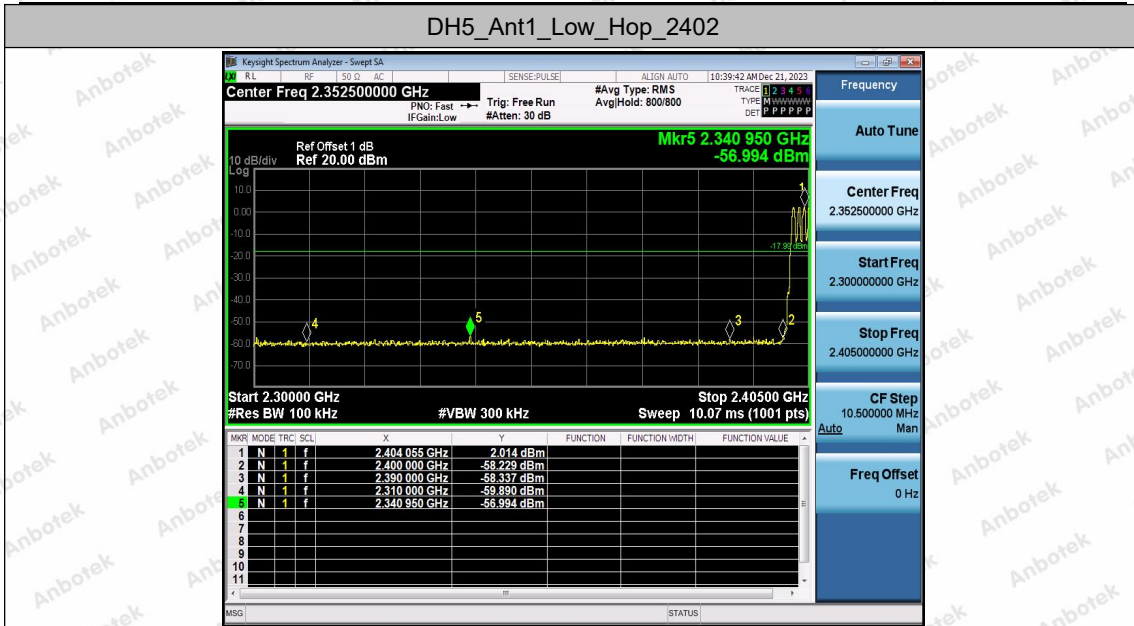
DH5_Ant1_Low_Hop_2402

Keysight Spectrum Analyzer - Swept SA

RL RF 50 Ω AC SENSE:PULSE ALIGN AUTO 10:39:42 AM Dec 21, 2023

Center Freq 2.352500000 GHz PNO: Fast IFGain:Low Trig: Free Run #Atten: 30 dB #Avg Type: RMS Avg|Hold: 800/800 TRACE 1 2 3 4 5 6 TYPE M WWWWW DET P P P P P P

Ref Offset 1 dB
10 dB/div Ref 20.00 dBm
Log

Mkr5 2.340 950 GHz
-56.994 dBm

10.0
0.00
-10.0
-20.0
-30.0
-40.0
-50.0
-60.0
-70.0

-17.99 dBm

1 2 3 4 5

Start 2.30000 GHz
#Res BW 100 kHz
#VBW 300 kHz
Stop 2.40500 GHz
Sweep 10.07 ms (1001 pts)

| MKR | MODE | TRC | SCL | X | Y | FUNCTION | FUNCTION WIDTH | FUNCTION VALUE |
|---|---|---|---|---|---|---|---|---|
| 1 | N | 1 | f | 2.404 055 GHz | 2.014 dBm | | | |
| 2 | N | 1 | f | 2.400 000 GHz | -58.229 dBm | | | |
| 3 | N | 1 | f | 2.390 000 GHz | -58.337 dBm | | | |
| 4 | N | 1 | f | 2.310 000 GHz | -59.890 dBm | | | |
| 5 | N | 1 | f | 2.340 950 GHz | -56.994 dBm | | | |
| 6 | | | | | | | | |
| 7 | | | | | | | | |
| 8 | | | | | | | | |
| 9 | | | | | | | | |
| 10 | | | | | | | | |
| 11 | | | | | | | | |

MSG STATUS

Frequency
Auto Tune
Center Freq
2.352500000 GHz
Start Freq
2.300000000 GHz
Stop Freq
2.405000000 GHz
CF Step
10.500000 MHz
Auto Man
Freq Offset
0 Hz